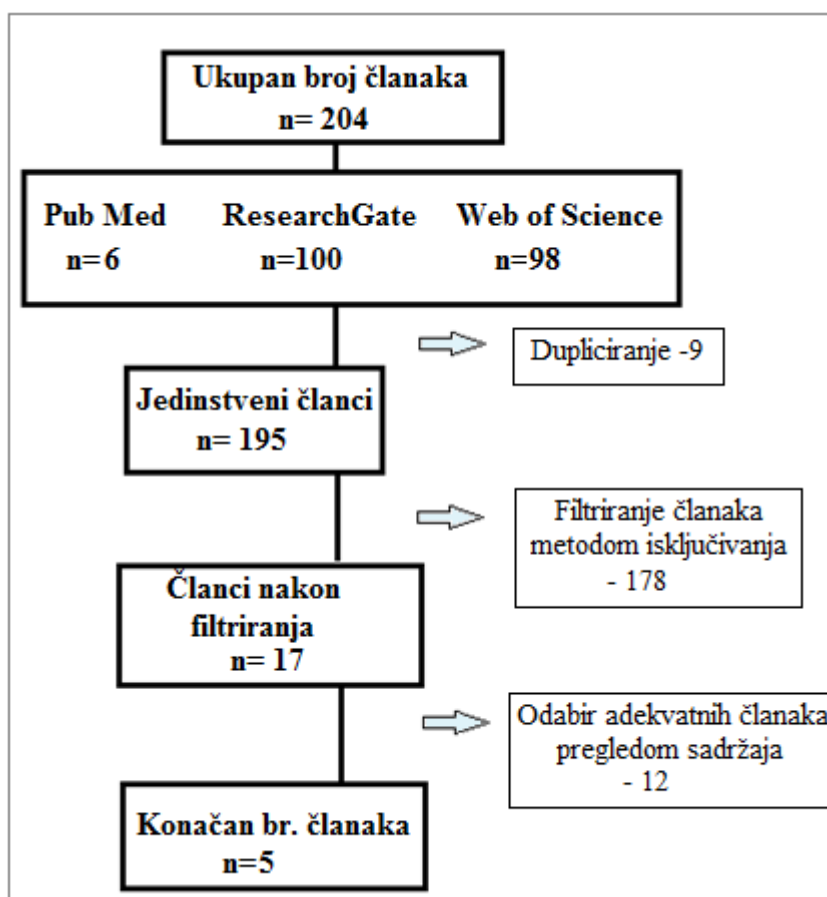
Ukupan broj članaka
n= 204

Pub Med
n=6

ResearchGate
n=100

Web of Science
n=98

Dupliciranje -9

Jedinstveni članci
n= 195

Filtriranje članaka metodom isključivanja
- 178

Članci nakon filtriranja
n= 17

Odabir adekvatnih članaka pregledom sadržaja
- 12

Konačan br. članaka
n=5